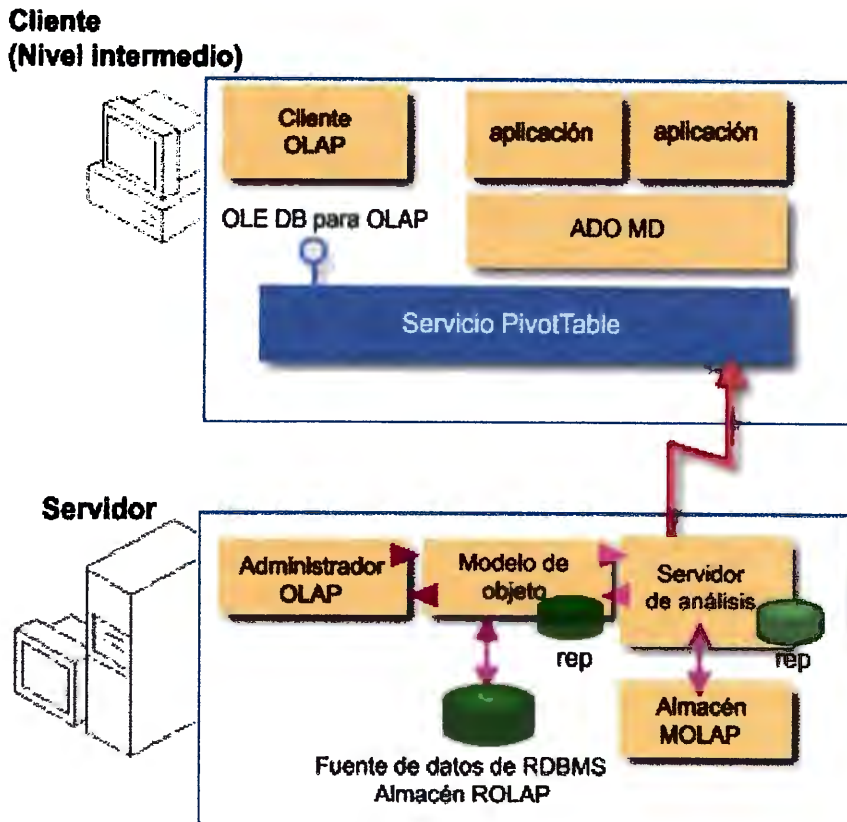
Cliente
(Nivel intermedio)

Cliente OLAP

aplicación

aplicación

OLE DB para OLAP

ADO MD

Servicio PivotTable

Servidor

Administrador OLAP

Modelo de objeto

Servidor de análisis

rep

rep

Almacén MOLAP

Fuente de datos de RDBMS
Almacén ROLAP